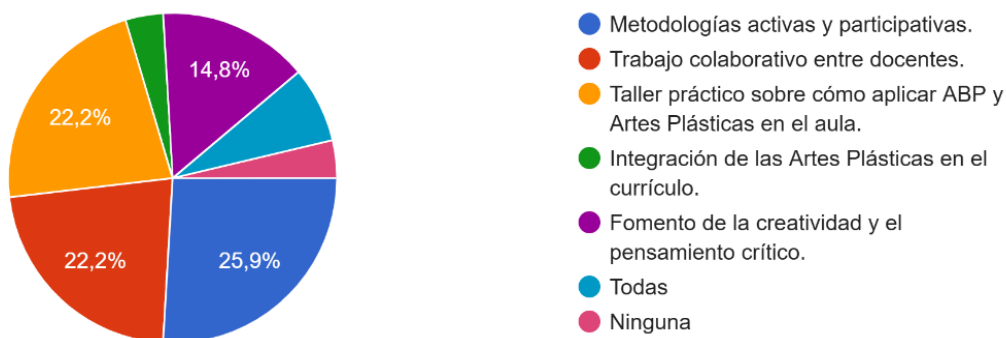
14,8%
22,2%
22,2%
25,9%

Metodologías activas y participativas.
Trabajo colaborativo entre docentes.
Taller práctico sobre cómo aplicar ABP y Artes Plásticas en el aula.
Integración de las Artes Plásticas en el currículo.
Fomento de la creatividad y el pensamiento crítico.
Todas
Ninguna